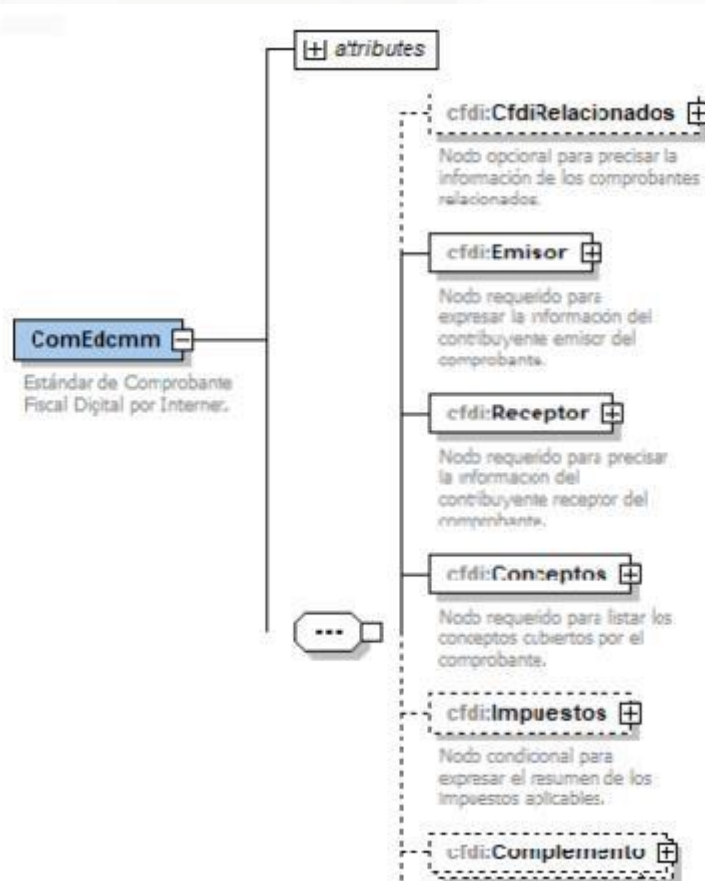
attributes

ComEdcmm

Estándar de Comprobante Fiscal Digital por Internet.

cfdi:CfdiRelacionados

Nodo opcional para precisar la información de los comprobantes relacionados.

cfdi:Emisor

Nodo requerido para expresar la información del contribuyente emisor del comprobante.

cfdi:Receptor

Nodo requerido para precisar la informacion del contribuyente receptor del comprobante.

cfdi:Conceptos

Nodo requerido para listar los conceptos cubiertos por el comprobante.

cfdi:Impuestos

Nodo condicional para expresar el resumen de los impuestos aplicables.

cfdi:Complemento